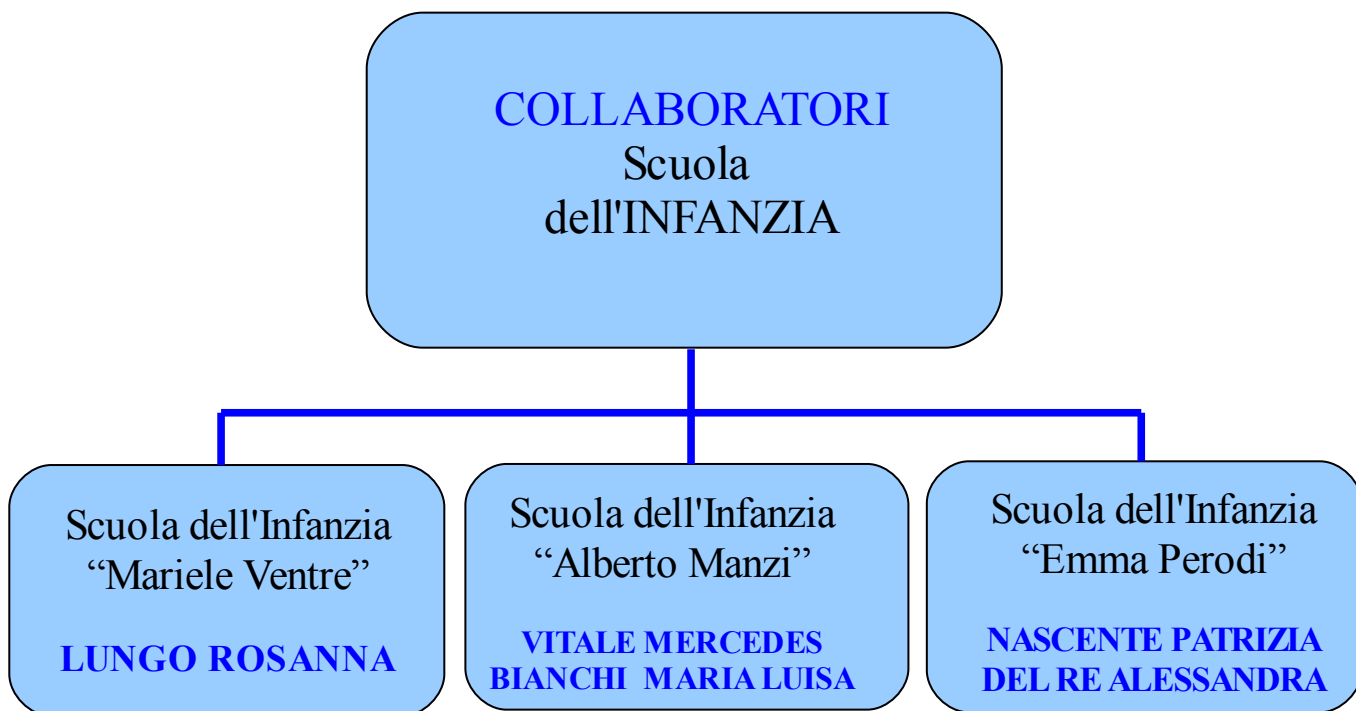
COLLABORATORI
Scuola
dell'INFANZIA

Scuola dell'Infanzia
“Mariele Ventre”

LUNGO ROSANNA

Scuola dell'Infanzia
“Alberto Manzi”

VITALE MERCEDES
BIANCHI MARIA LUISA

Scuola dell'Infanzia
“Emma Perodi”

NASCENTE PATRIZIA
DEL RE ALESSANDRA